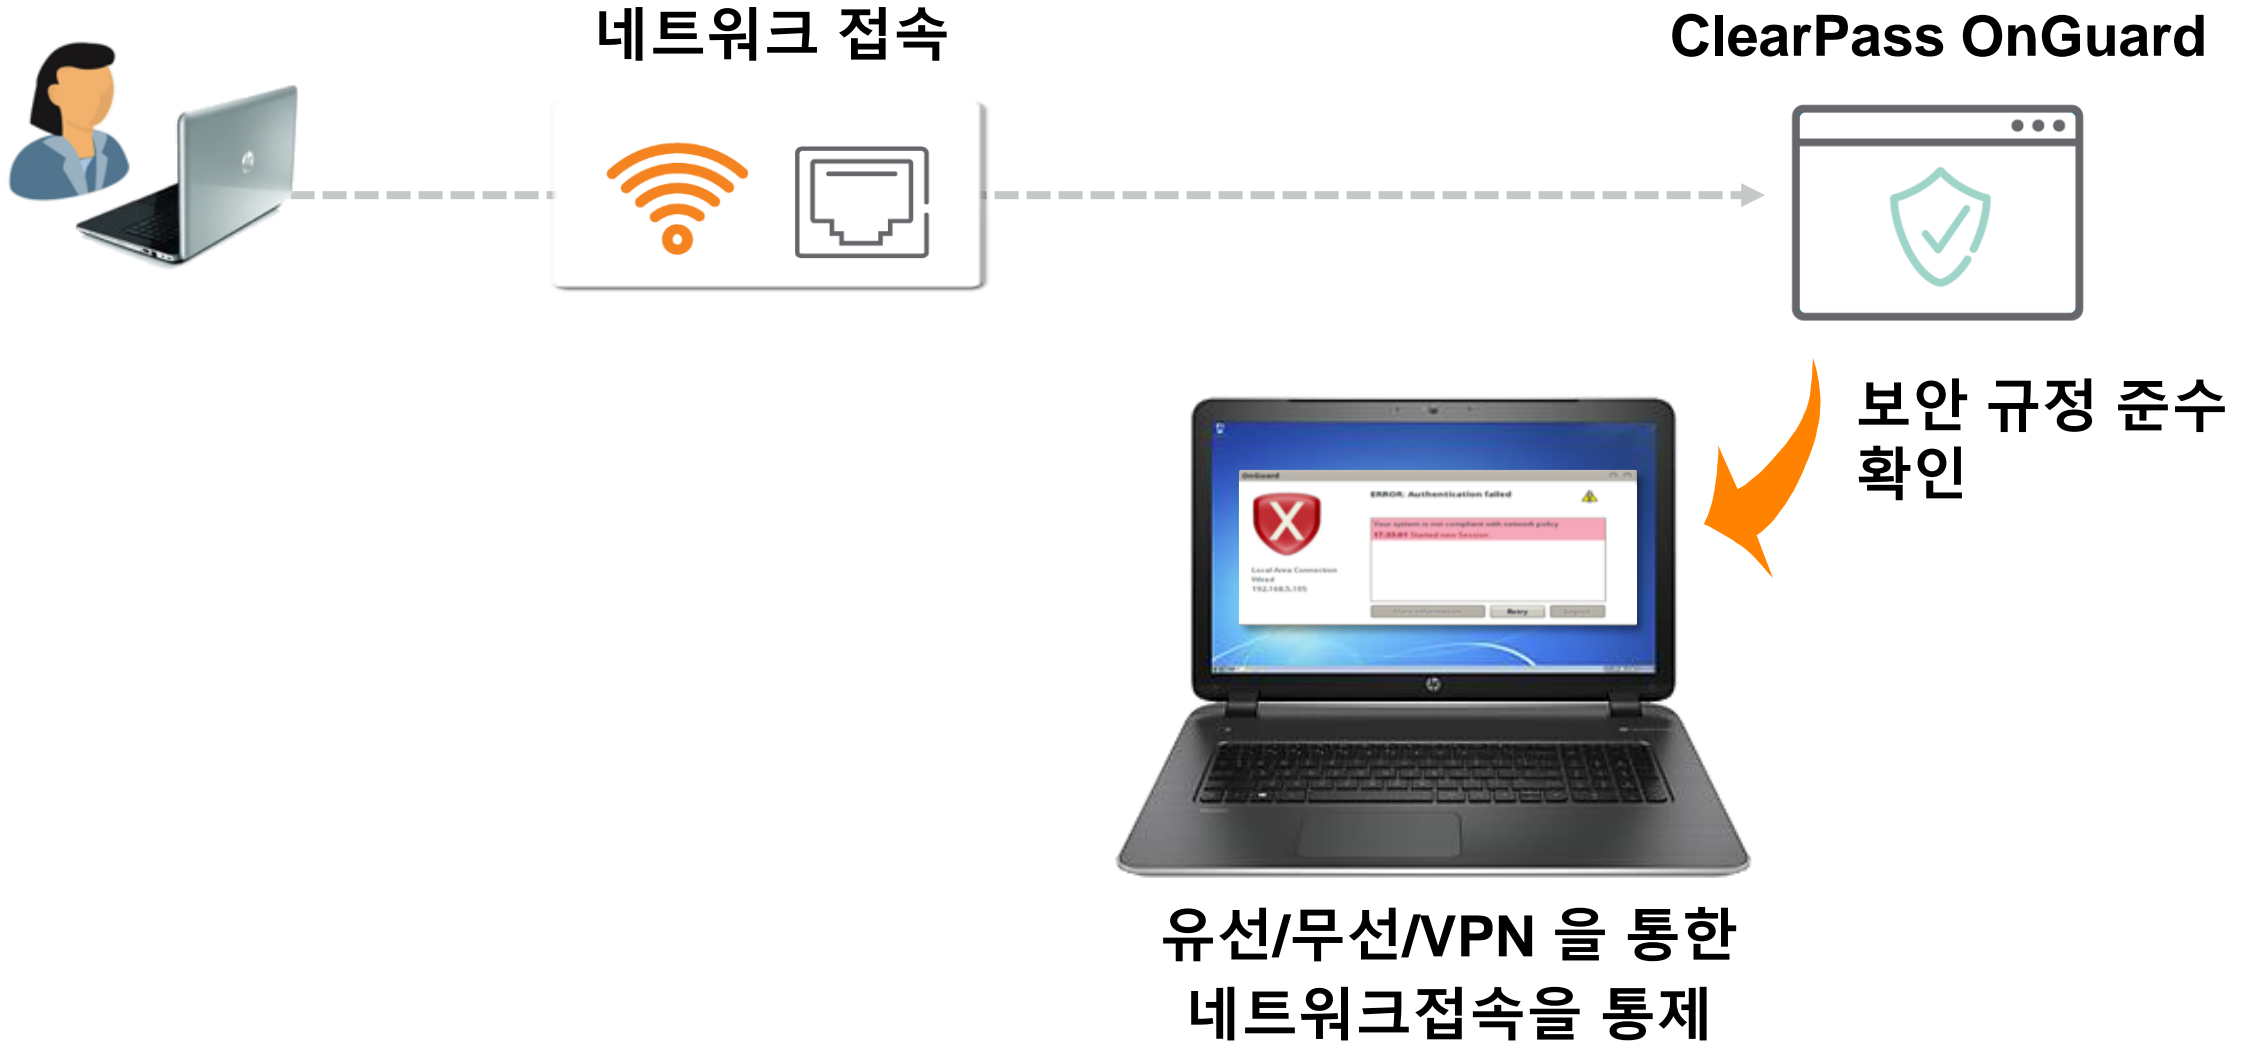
네트워크 접속

ClearPass OnGuard

보안 규정 준수 확인

OnGuard

ERROR: Authentication failed

Your system is not compliant with network policy

17:33:01 Started new Session

Local Area Connection
Wired
192.168.5.105

More Information

Retry

Logout

유선/무선/VPN 을 통한 네트워크접속을 통제